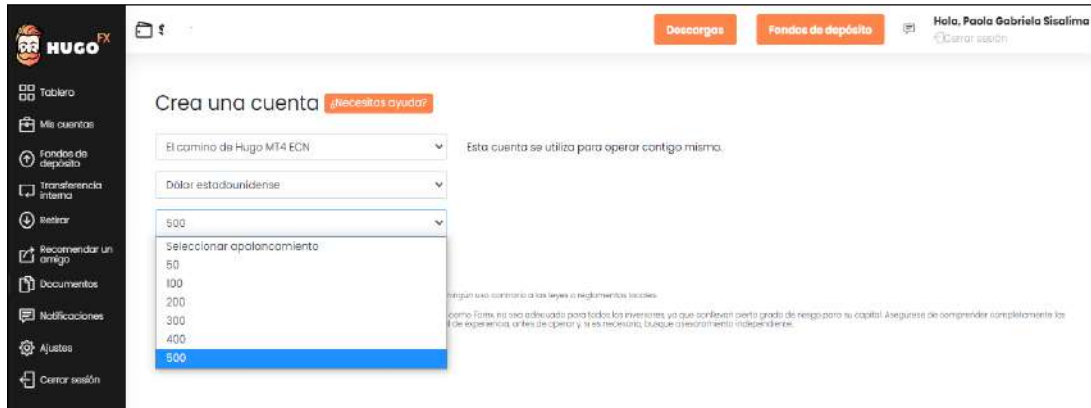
HUGO FX

Tablero
Mis cuentas
Fondos de depósito
Transferencia interna
Retirar
Recomendar un amigo
Documentos
Notificaciones
Ajustes
Cerrar sesión

Descargas
Fondos de depósito
Hola, Paola Gabriela Sisalima
Cerrar sesión

Crea una cuenta ¿Necesitas ayuda?

El camino de Hugo MT4 ECN
Esta cuenta se utiliza para operar contigo mismo.

Dólar estadounidense

500

Seleccionar apalancamiento
50
100
200
300
400
500

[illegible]ngún uso contrario a las leyes o reglamentos locales.

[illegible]como Forex, no sea adecuado para todos los inversores, ya que conllevan cierto grado de riesgo para su capital. Asegúrese de comprender completamente los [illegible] de experiencia, antes de operar y, si es necesario, busque asesoramiento independiente.